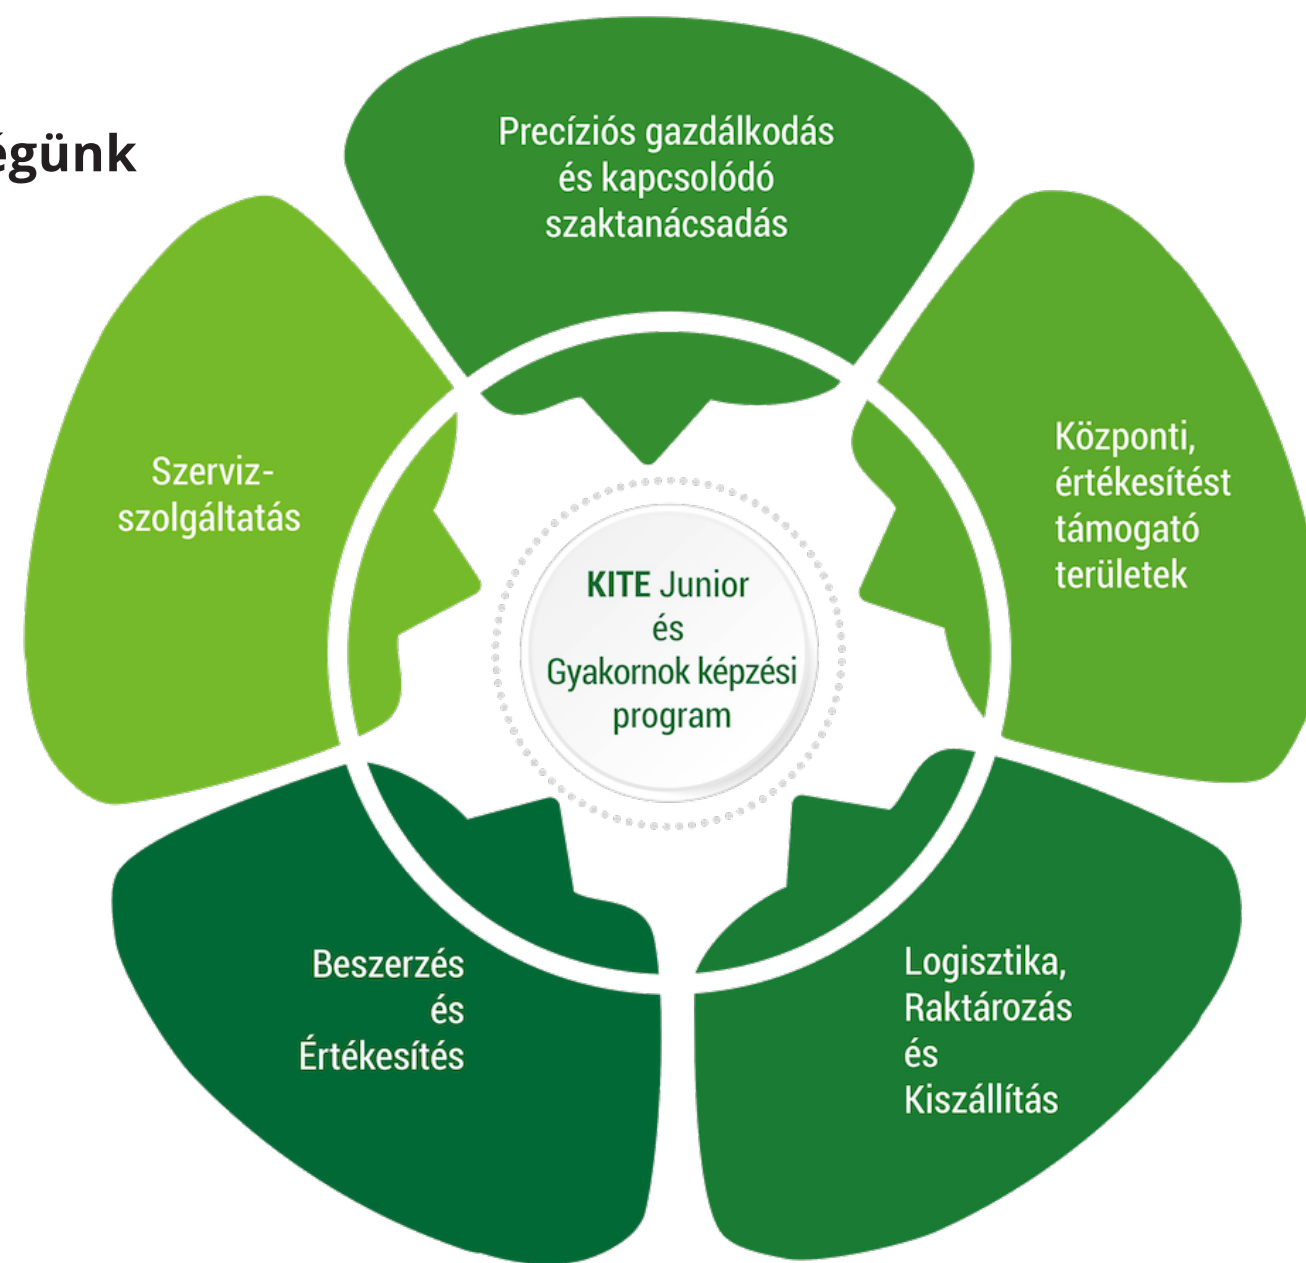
égünk

Precíziós gazdálkodás és kapcsolódó szaktanácsadás

Szerviz-szolgáltatás

Központi, értékesítést támogató területek

KITE Junior és Gyakornok képzési program

Beszerzés és Értékesítés

Logisztika, Raktározás és Kiszállítás